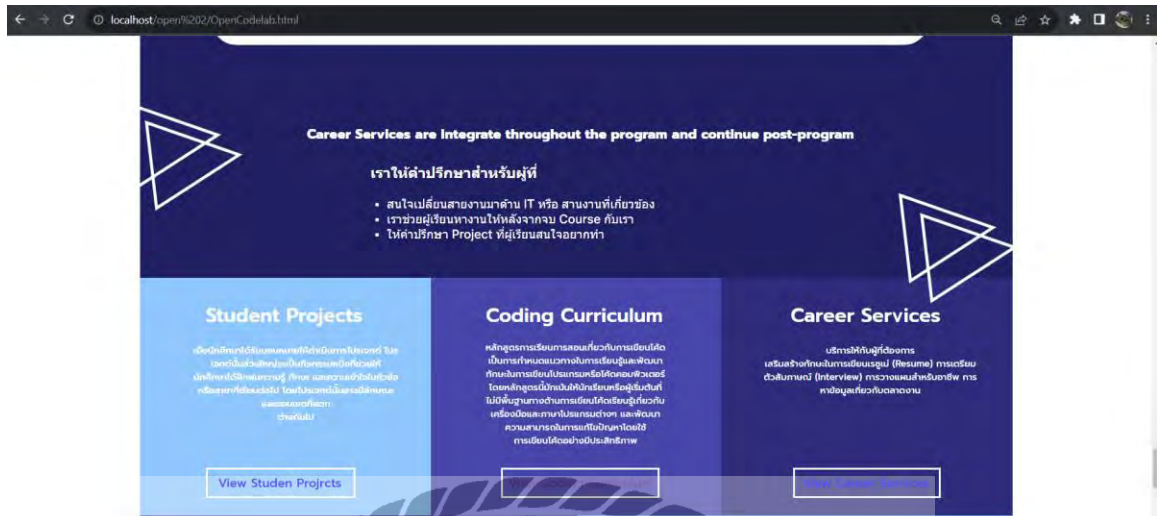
localhost/open%202/OpenCodelab.html

Career Services are integrate throughout the program and continue post-program

เราให้คำปรึกษาสำหรับผู้ที่

- สนใจเปลี่ยนสายงานมาด้าน IT หรือ สานงานที่เกี่ยวข้อง
- เราช่วยผู้เรียนหางานให้หลังจากจบ Course กับเรา
- ให้คำปรึกษา Project ที่ผู้เรียนสนใจอยากทำ

Student Projects

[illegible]

View Studen Projrcts

Coding Curriculum

หลักสูตรการเรียนการสอนเกี่ยวกับการเขียนโค้ด เป็นการกำหนดแนวทางในการเรียนรู้และพัฒนาทักษะในการเขียนโปรแกรมหรือโค้ดคอมพิวเตอร์ โดยหลักสูตรนี้มักเน้นให้นักเรียนหรือผู้เริ่มต้นที่ไม่มีพื้นฐานทางด้านการเขียนโค้ดเรียนรู้เกี่ยวกับเครื่องมือและภาษาโปรแกรมต่างๆ และพัฒนาความสามารถในการแก้ไขปัญหาโดยใช้การเขียนโค้ดอย่างมีประสิทธิภาพ

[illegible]

Career Services

บริการให้กับผู้ที่ต้องการ เสริมสร้างทักษะในการเขียนเรซูเม่ (Resume) การเตรียมตัวสัมภาษณ์ (Interview) การวางแผนสำหรับอาชีพ การหาข้อมูลเกี่ยวกับตลาดงาน

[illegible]